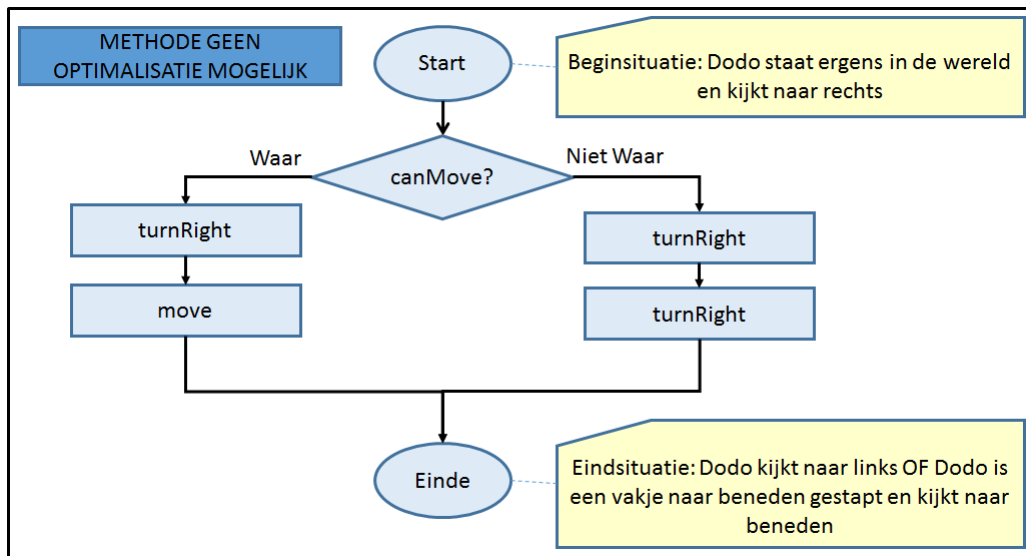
METHODE GEEN OPTIMALISATIE MOGELIJK

Start

Beginsituatie: Dodo staat ergens in de wereld en kijkt naar rechts

Waar

canMove?

Niet Waar

turnRight

move

turnRight

turnRight

Einde

Eindsituatie: Dodo kijkt naar links OF Dodo is een vakje naar beneden gestapt en kijkt naar beneden